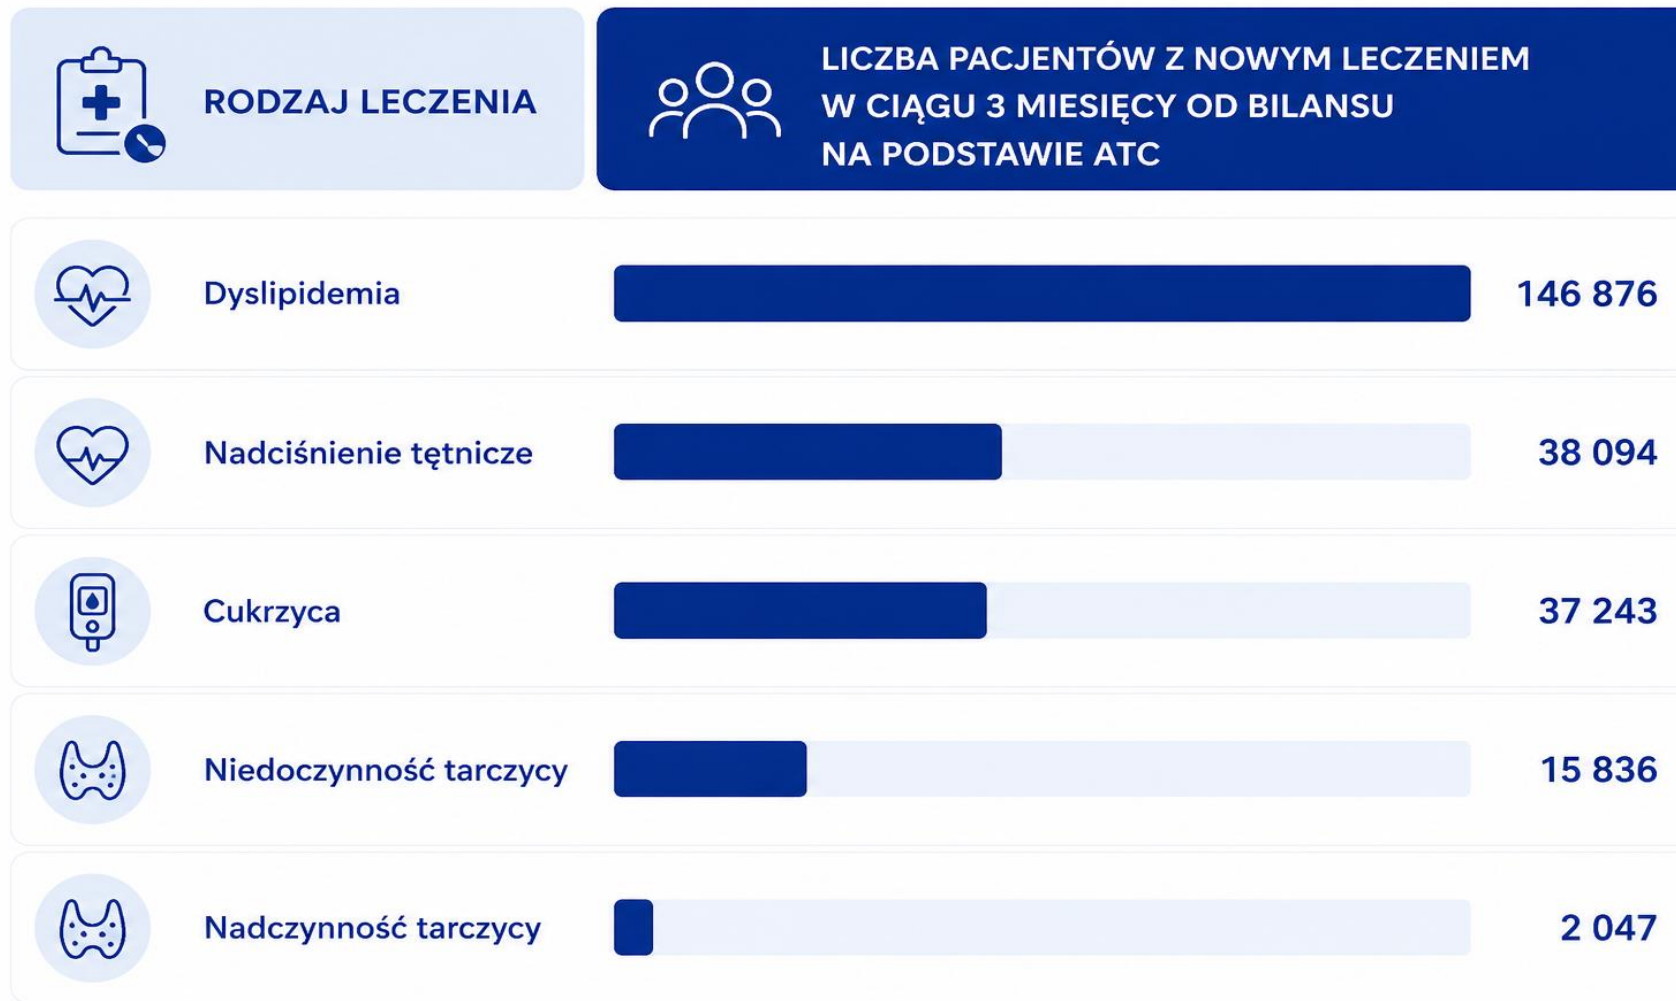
| RODZAJ LECZENIA | LICZBA PACJENTÓW Z NOWYM LECZENIEM W CIĄGU 3 MIESIĘCY OD BILANSU NA PODSTAWIE ATC |
|---|---|
| Dyslipidemia | 146 876 |
| Nadciśnienie tętnicze | 38 094 |
| Cukrzyca | 37 243 |
| Niedoczynność tarczycy | 15 836 |
| Nadczynność tarczycy | 2 047 |